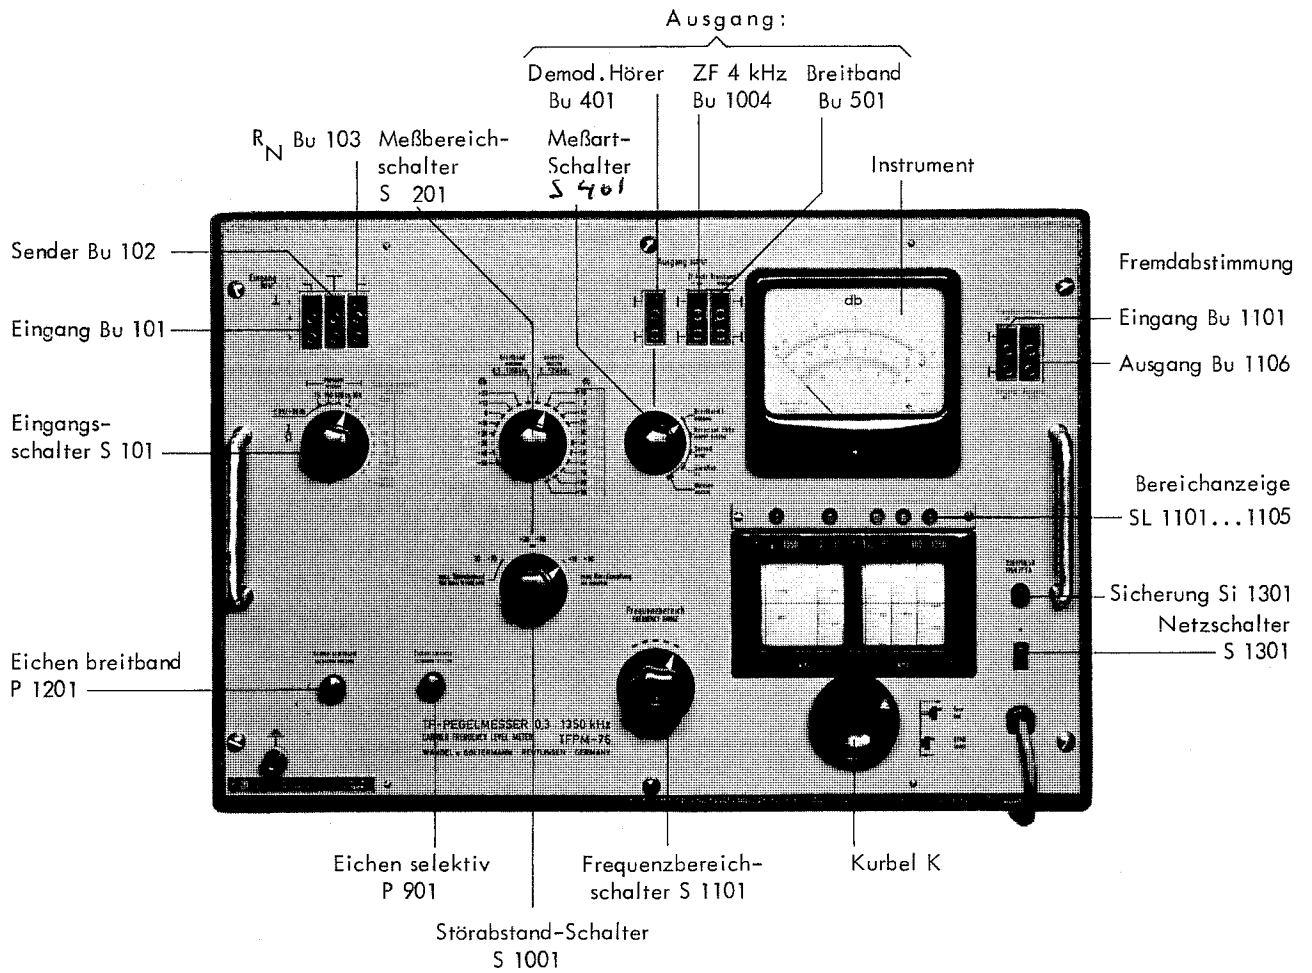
Ausgang:

Demod. Hörer Bu 401

ZF 4 kHz Bu 1004

Breitband Bu 501

$R_N$ Bu 103

Meßbereichschalter S 201

Meßart-Schalter S 401

Instrument

Sender Bu 102

Eingang Bu 101

Eingangsschalter S 101

Fremdabstimmung

Eingang Bu 1101

Ausgang Bu 1106

db

Bereichanzeige SL 1101...1105

Sicherung Si 1301

Netzschalter S 1301

Eichen breitband P 1201

Frequenzbereich

TF-PEGELMESSER 0,3 1350 kHz
CARRIER FREQUENCY LEVEL METER TFPM-76
WANDEL u. GOLTERMANN REUTLINGEN GERMANY

Eichen selektiv P 901

Frequenzbereichschalter S 1101

Kurbel K

Störabstand-Schalter S 1001